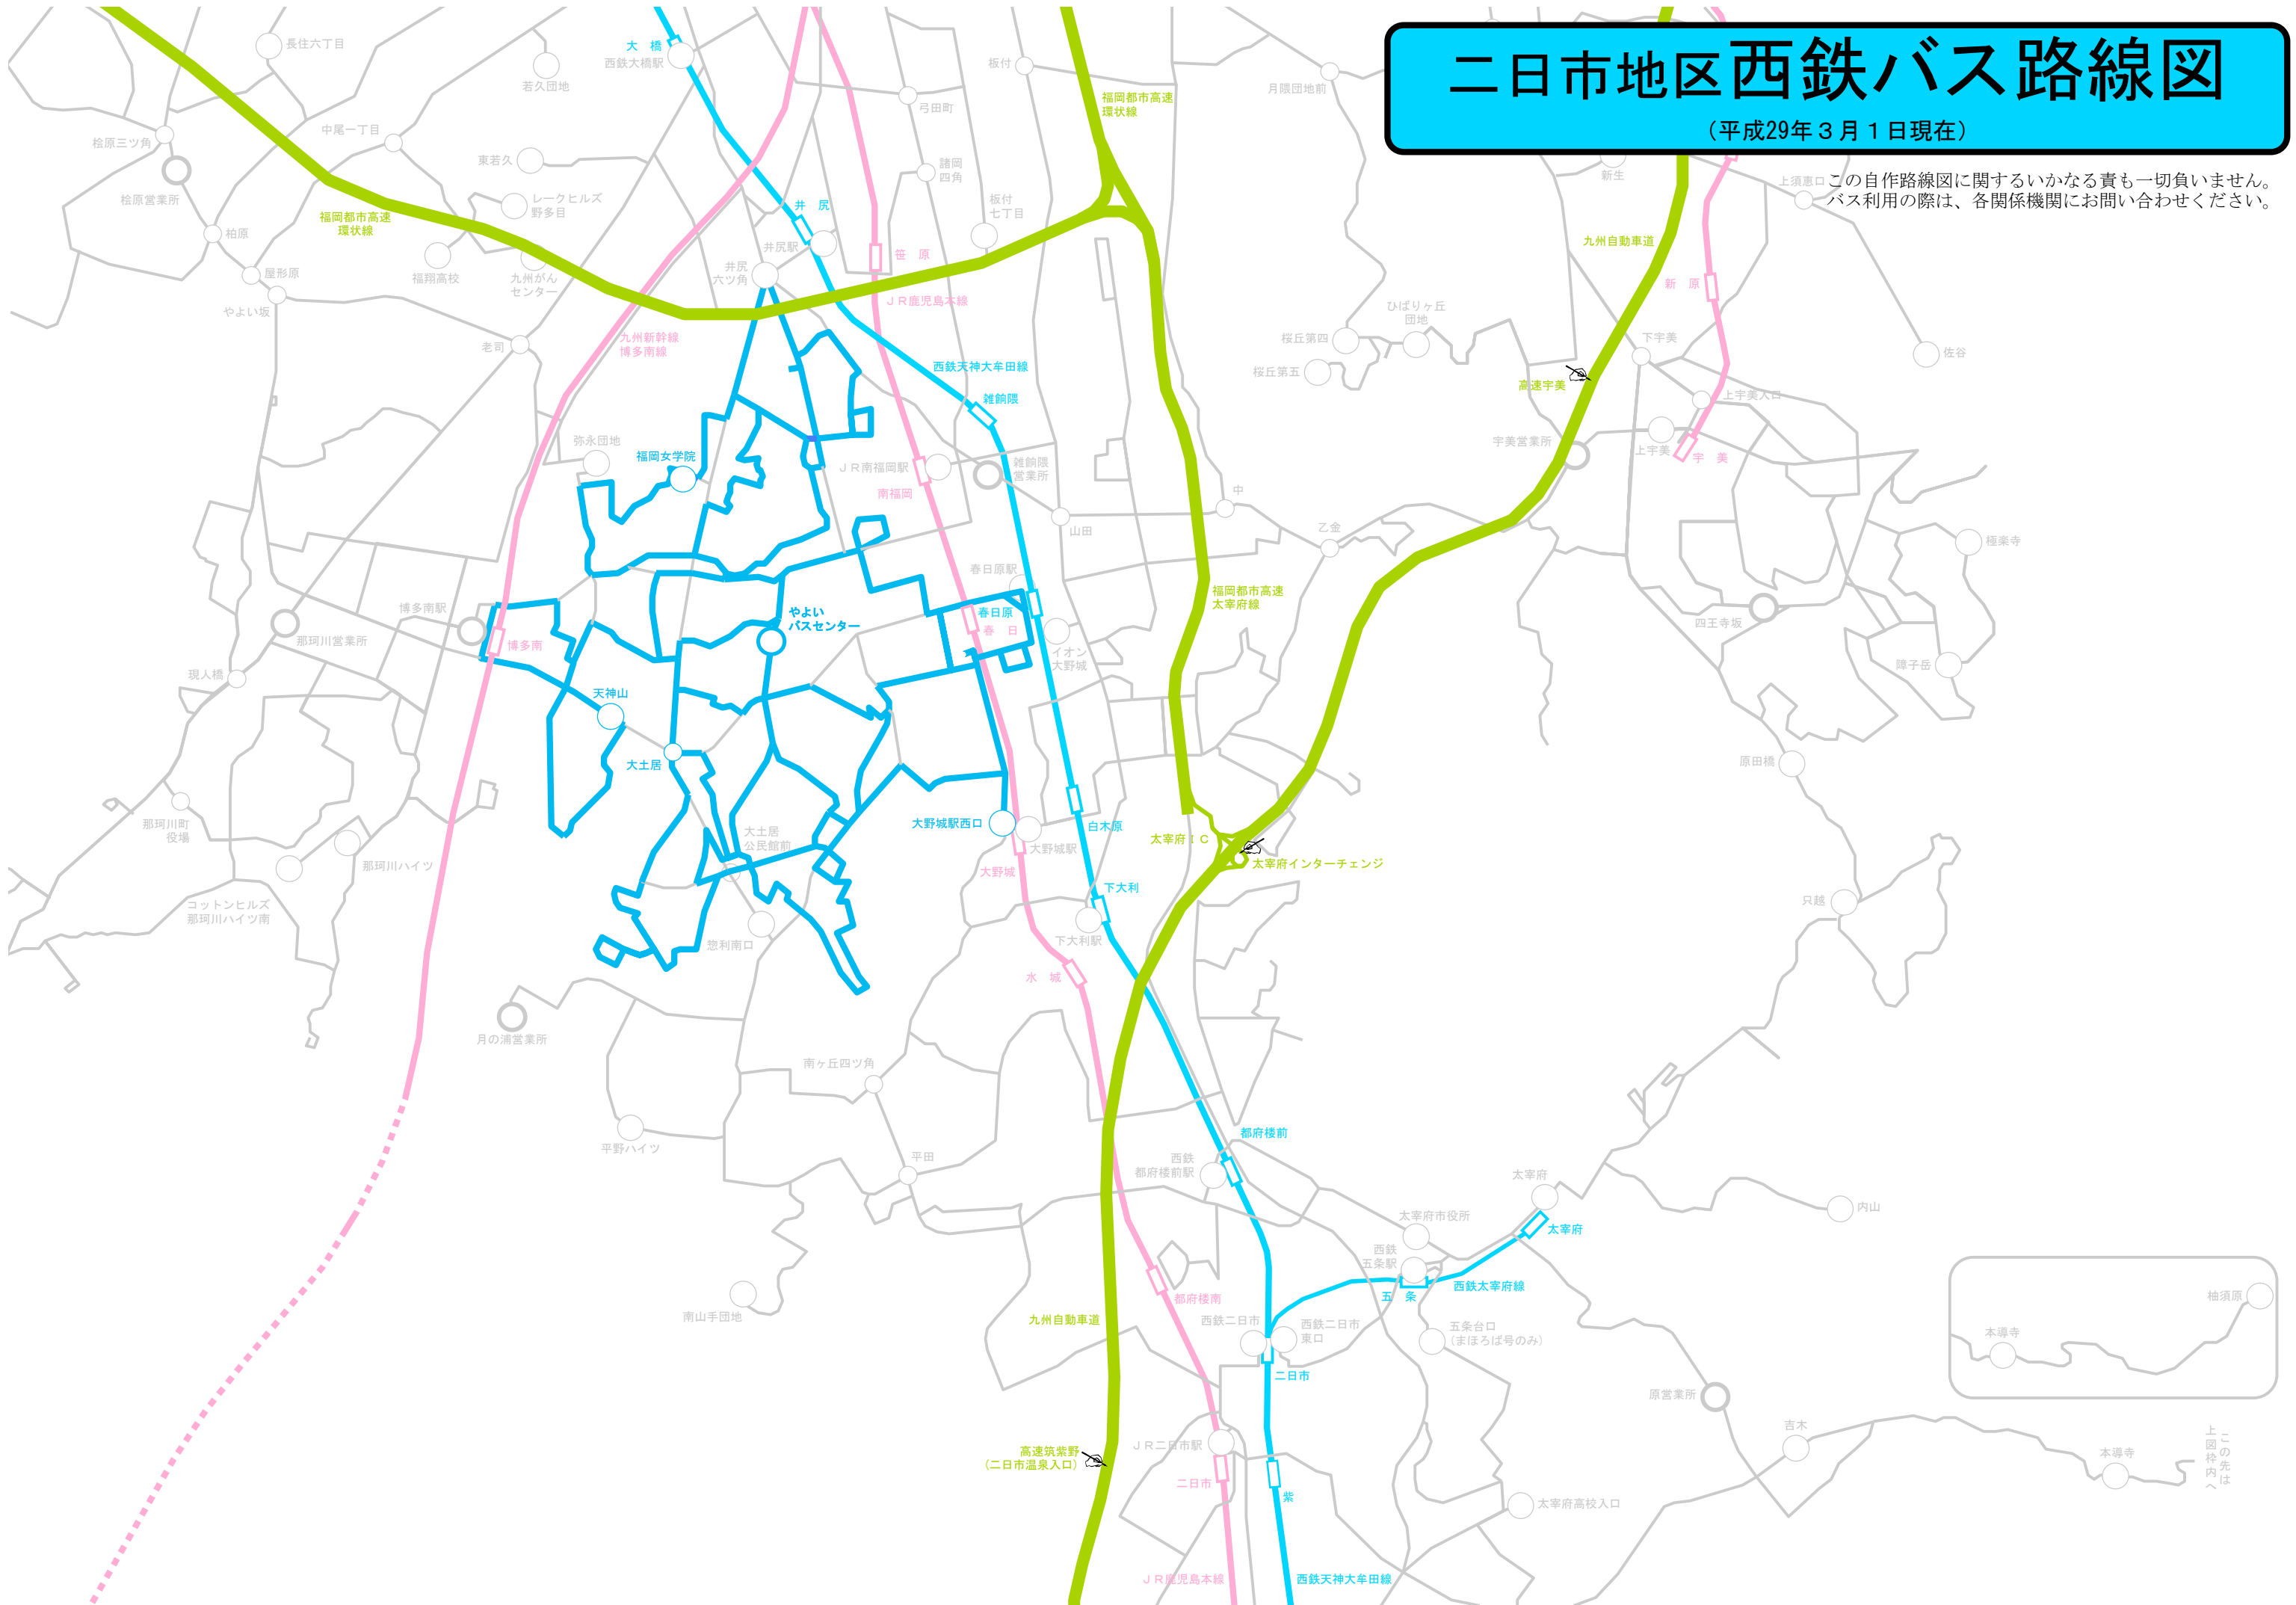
二日市地区西鉄バス路線図
（平成29年３月１日現在）

この自作路線図に関するいかなる責も一切負いません。
バス利用の際は、各関係機関にお問い合わせください。

長住六丁目
若久団地
大橋
西鉄大橋駅
板付
福岡都市高速環状線
月隈団地前
桧原三ツ角
中尾一丁目
弓田町
東若久
諸岡四角
桧原営業所
レークヒルズ野多目
板付七丁目
井尻
福岡都市高速環状線
柏原
井尻駅
笹原
屋形原
福翔高校
九州がんセンター
井尻六ツ角
ＪＲ鹿児島本線
九州自動車道
新原
やよい坂
老司
九州新幹線博多南線
西鉄天神大牟田線
桜丘第四
ひばりヶ丘団地
下宇美
佐谷
桜丘第五
雑餉隈
高速宇美
上宇美入口
上須恵口
新生
弥永団地
福岡女学院
ＪＲ南福岡駅
雑餉隈営業所
宇美営業所
上宇美
宇美
南福岡
中
山田
乙金
極楽寺
春日原駅
福岡都市高速太宰府線
博多南駅
やよいバスセンター
春日原
春日
四王寺坂
那珂川営業所
イオン大野城
博多南
障子岳
現人橋
天神山
大土居
原田橋
那珂川町役場
大土居公民館前
大野城駅西口
白木原
大野城駅
太宰府ＩＣ
那珂川ハイツ
太宰府インターチェンジ
大野城
下大利
コットンヒルズ那珂川ハイツ南
惣利南口
只越
下大利駅
水城
月の浦営業所
南ヶ丘四ツ角
都府楼前
平野ハイツ
西鉄都府楼前駅
平田
太宰府
内山
太宰府市役所
太宰府
西鉄五条駅
西鉄太宰府線
五条
都府楼南
柚須原
南山手団地
九州自動車道
西鉄二日市
西鉄二日市東口
五条台口（まほろば号のみ）
本導寺
二日市
原営業所
高速筑紫野（二日市温泉入口）
ＪＲ二日市駅
吉木
本導寺
この先は上図枠内へ
二日市
紫
太宰府高校入口
ＪＲ鹿児島本線
西鉄天神大牟田線